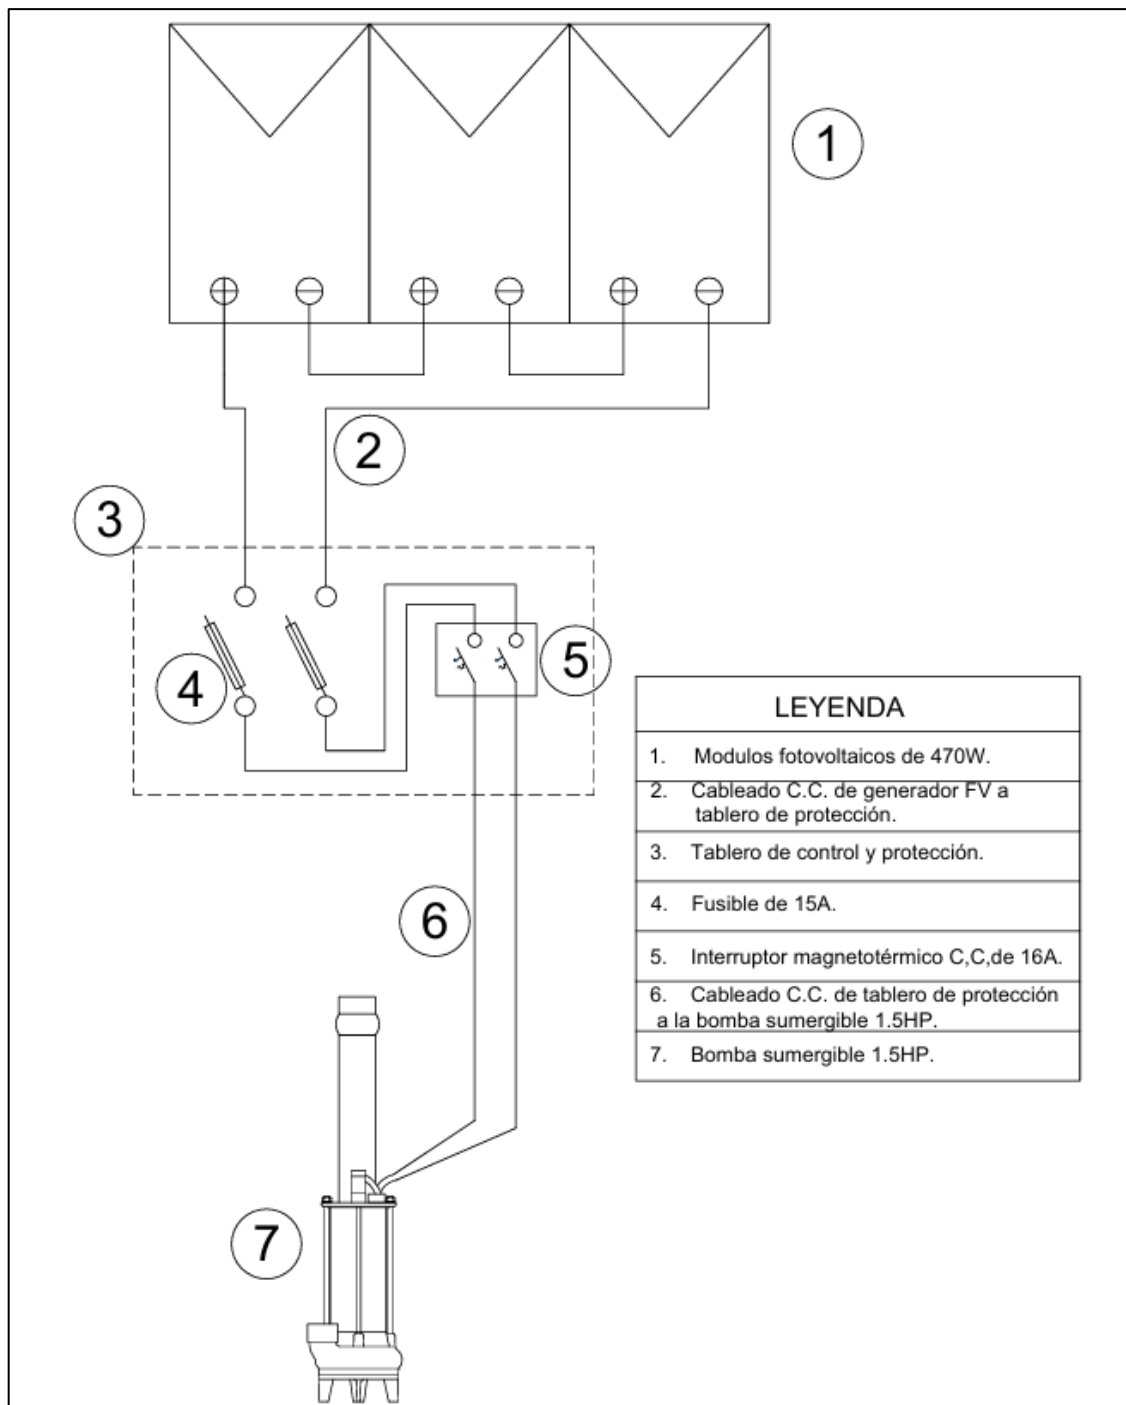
1

2

3

4

5

6

7

LEYENDA

1. Modulos fotovoltaicos de 470W.

2. Cableado C.C. de generador FV a tablero de protección.

3. Tablero de control y protección.

4. Fusible de 15A.

5. Interruptor magnetotérmico C,C,de 16A.

6. Cableado C.C. de tablero de protección a la bomba sumergible 1.5HP.

7. Bomba sumergible 1.5HP.